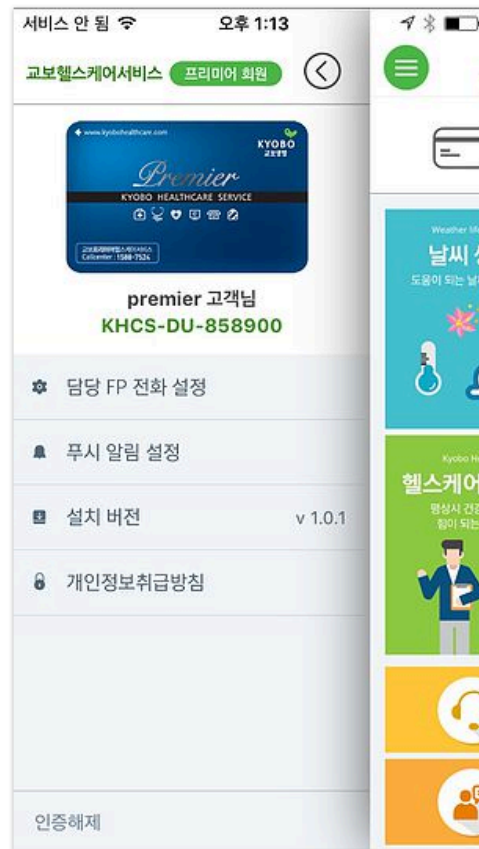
서비스 안 됨 오후 1:13

교보헬스케어서비스 프리미어 회원

www.kyobohealthcare.com
KYOBO
교보생명
Premier
KYOBO HEALTHCARE SERVICE
교보프리미어헬스케어서비스
Callcenter : 1588-7524

premier 고객님
KHCS-DU-858900

담당 FP 전화 설정

푸시 알림 설정

설치 버전 v 1.0.1

개인정보취급방침

인증해제

Weather M
날씨 서
도움이 되는 날

Kyobo H
헬스케어
평상시 건강
힘이 되는